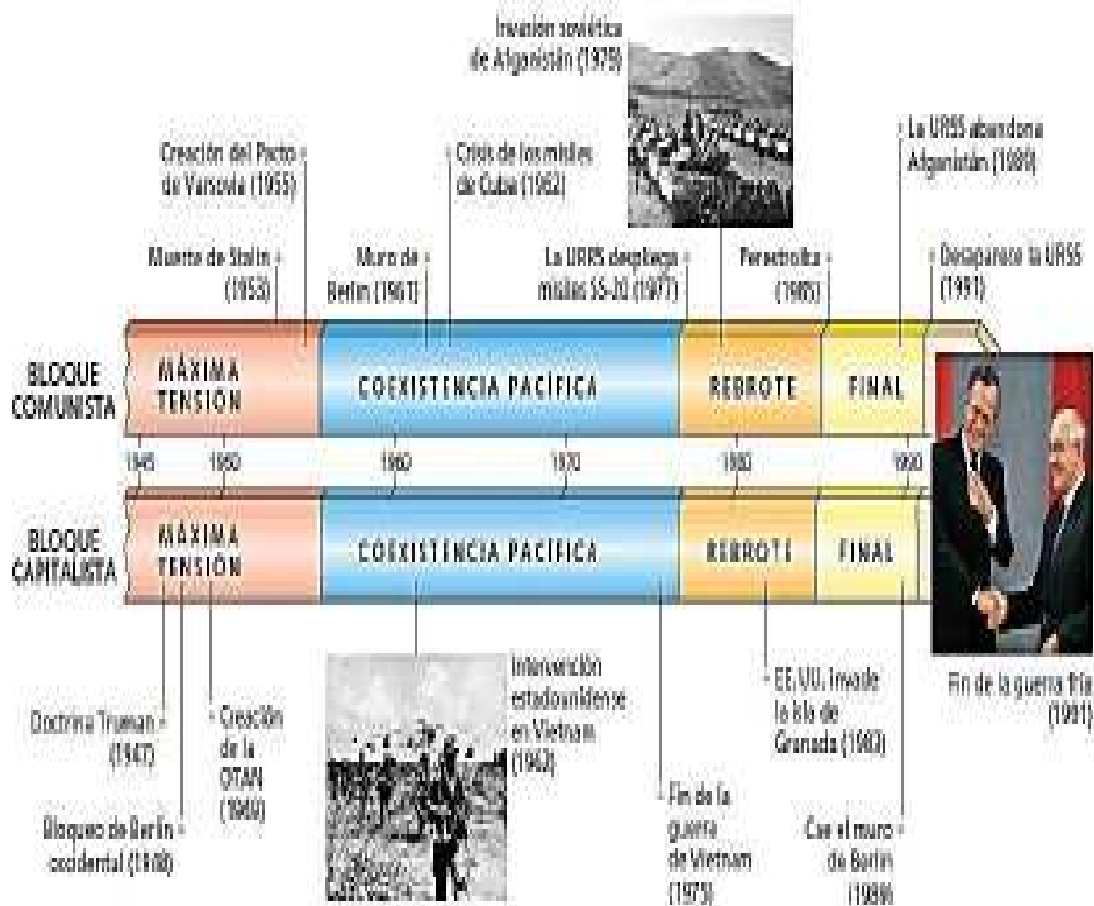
Invasión soviética de Afganistán (1979)

Creación del Pacto de Varsovia (1955)

Crisis de los misiles de Cuba (1962)

La URSS abandona Afganistán (1989)

Muerte de Stalin (1953)

Muro de Berlín (1961)

La URSS despliega misiles SS-20 (1977)

Perestroika (1985)

Desaparece la URSS (1991)

BLOQUE COMUNISTA

MÁXIMA TENSIÓN

COEXISTENCIA PACÍFICA

REBROTE

FINAL

1945 1950 1960 1970 1980 1990

BLOQUE CAPITALISTA

MÁXIMA TENSIÓN

COEXISTENCIA PACÍFICA

REBROTE

FINAL

Doctrina Truman (1947)

Creación de la OTAN (1949)

Bloqueo de Berlín occidental (1948)

Intervención estadounidense en Vietnam (1963)

Fin de la guerra de Vietnam (1975)

EE.UU. invade la isla de Granada (1983)

Cae el muro de Berlín (1989)

Fin de la guerra fría (1991)